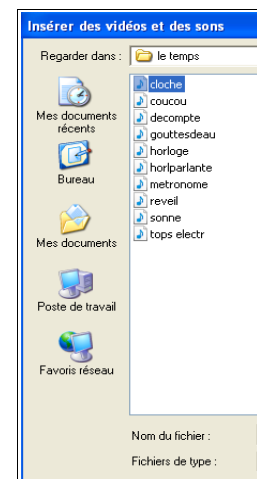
Insérer des vidéos et des sons

Regarder dans : le temps

Mes documents récents

Bureau

Mes documents

Poste de travail

Favoris réseau

cloche
coucou
decompte
gouttesdeau
horloge
horlparlante
metronome
reveil
sonne
tops electr

Nom du fichier :

Fichiers de type :